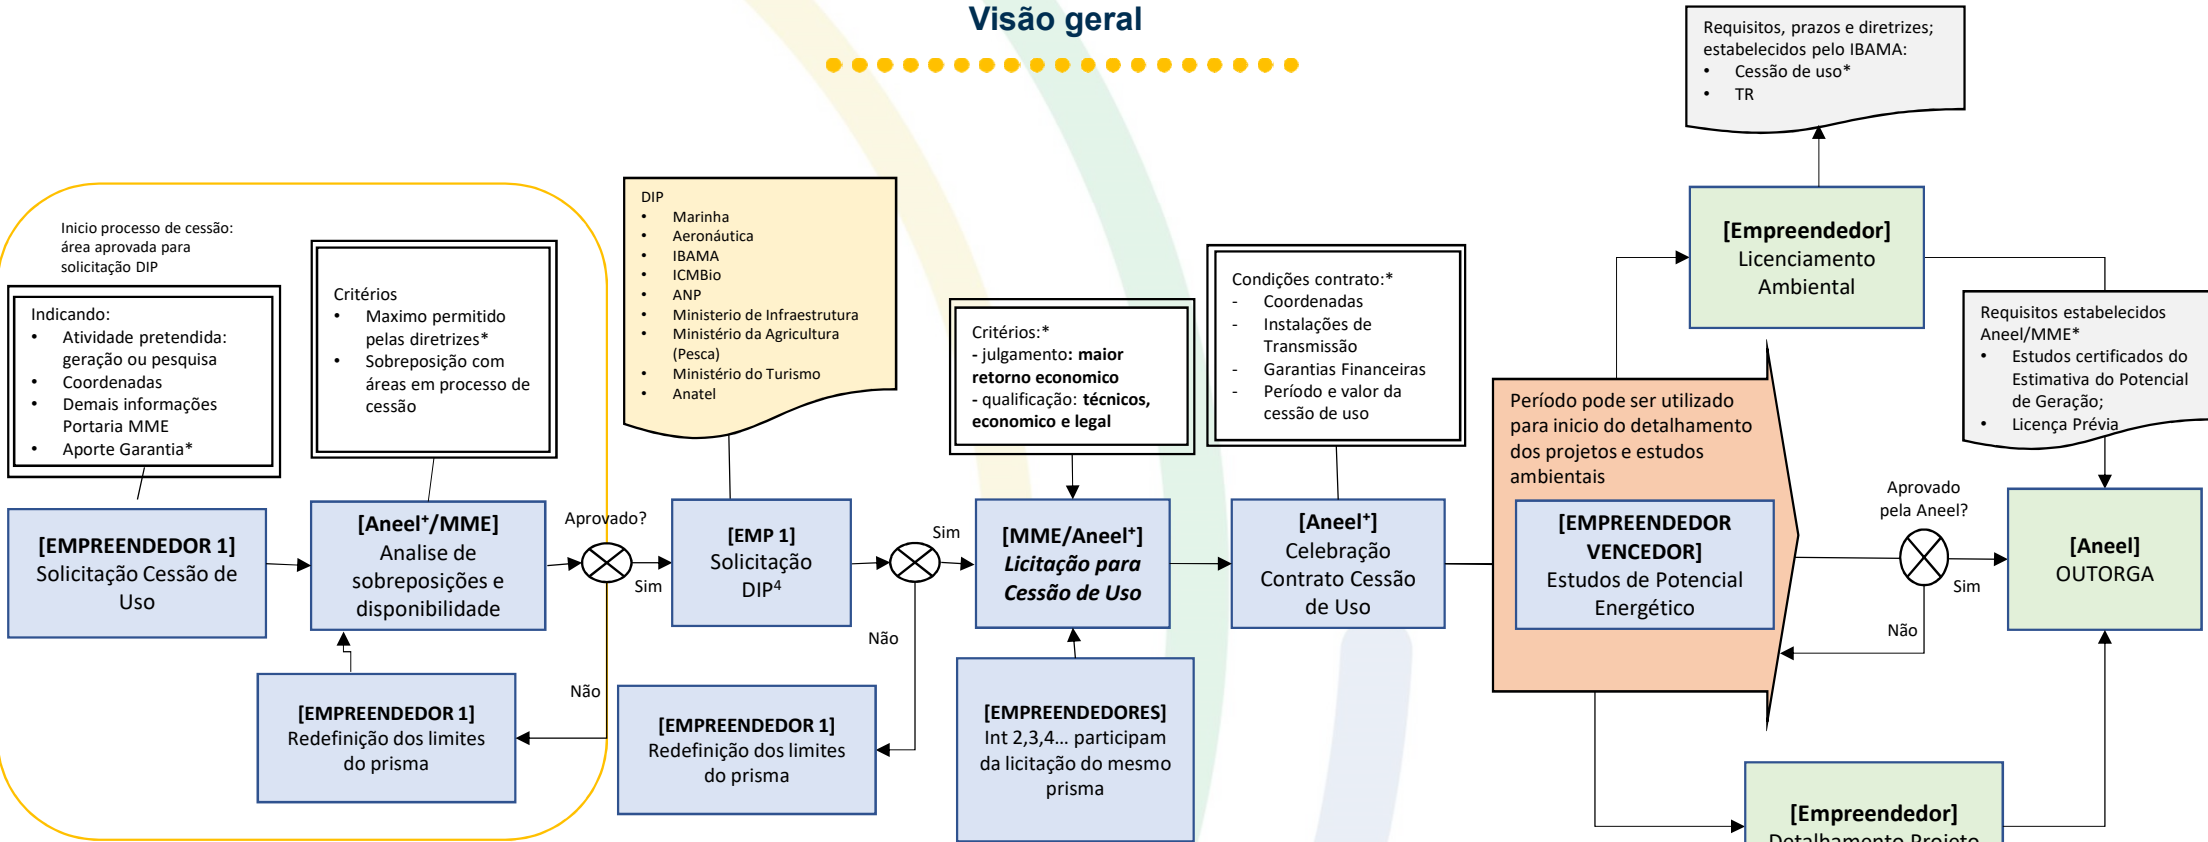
Visão geral

Requisitos, prazos e diretrizes; estabelecidos pelo IBAMA:
• Cessão de uso*
• TR

Inicio processo de cessão: área aprovada para solicitação DIP

Indicando:
• Atividade pretendida: geração ou pesquisa
• Coordenadas
• Demais informações Portaria MME
• Aporte Garantia*

Critérios
• Maximo permitido pelas diretrizes*
• Sobreposição com áreas em processo de cessão

DIP
• Marinha
• Aeronáutica
• IBAMA
• ICMBio
• ANP
• Ministerio de Infraestrutura
• Ministério da Agricultura (Pesca)
• Ministério do Turismo
• Anatel

Critérios:*
- julgamento: **maior retorno economico**
- qualificação: **técnicos, economico e legal**

Condições contrato:*
- Coordenadas
- Instalações de Transmissão
- Garantias Financeiras
- Período e valor da cessão de uso

**[Empreendedor]** Licenciamento Ambiental

Requisitos estabelecidos Aneel/MME*
• Estudos certificados do Estimativa do Potencial de Geração;
• Licença Prévia

Período pode ser utilizado para inicio do detalhamento dos projetos e estudos ambientais

**[EMPREENDEDOR 1]** Solicitação Cessão de Uso

**[Aneel*/MME]** Analise de sobreposições e disponibilidade

Aprovado?

Sim

Não

**[EMP 1]** Solicitação DIP⁴

Sim

Não

**[MME/Aneel*]** ***Licitação para Cessão de Uso***

**[Aneel*]** Celebração Contrato Cessão de Uso

**[EMPREENDEDOR VENCEDOR]** Estudos de Potencial Energético

Aprovado pela Aneel?

Sim

Não

**[Aneel]** OUTORGA

**[EMPREENDEDOR 1]** Redefinição dos limites do prisma

**[EMPREENDEDOR 1]** Redefinição dos limites do prisma

**[EMPREENDEDORES]** Int 2,3,4... participam da licitação do mesmo prisma

**[Empreendedor]** Detalhamento Projeto